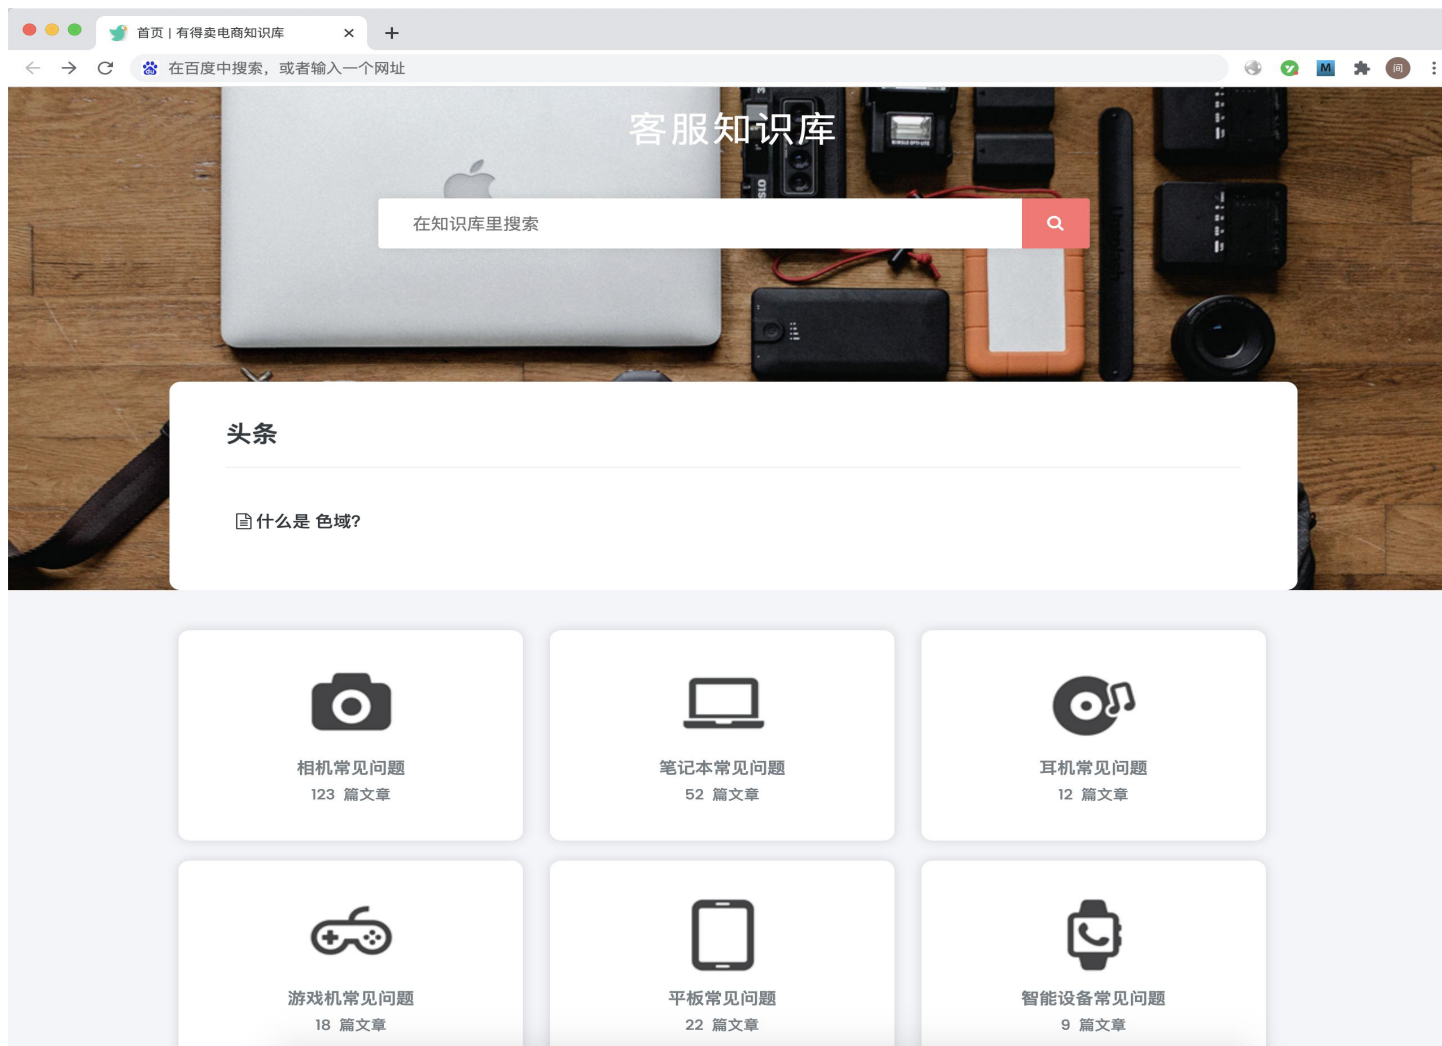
首页 | 有得卖电商知识库

在百度中搜索，或者输入一个网址

客服知识库

在知识库里搜索

头条

什么是 色域?

相机常见问题
123 篇文章

笔记本常见问题
52 篇文章

耳机常见问题
12 篇文章

游戏机常见问题
18 篇文章

平板常见问题
22 篇文章

智能设备常见问题
9 篇文章